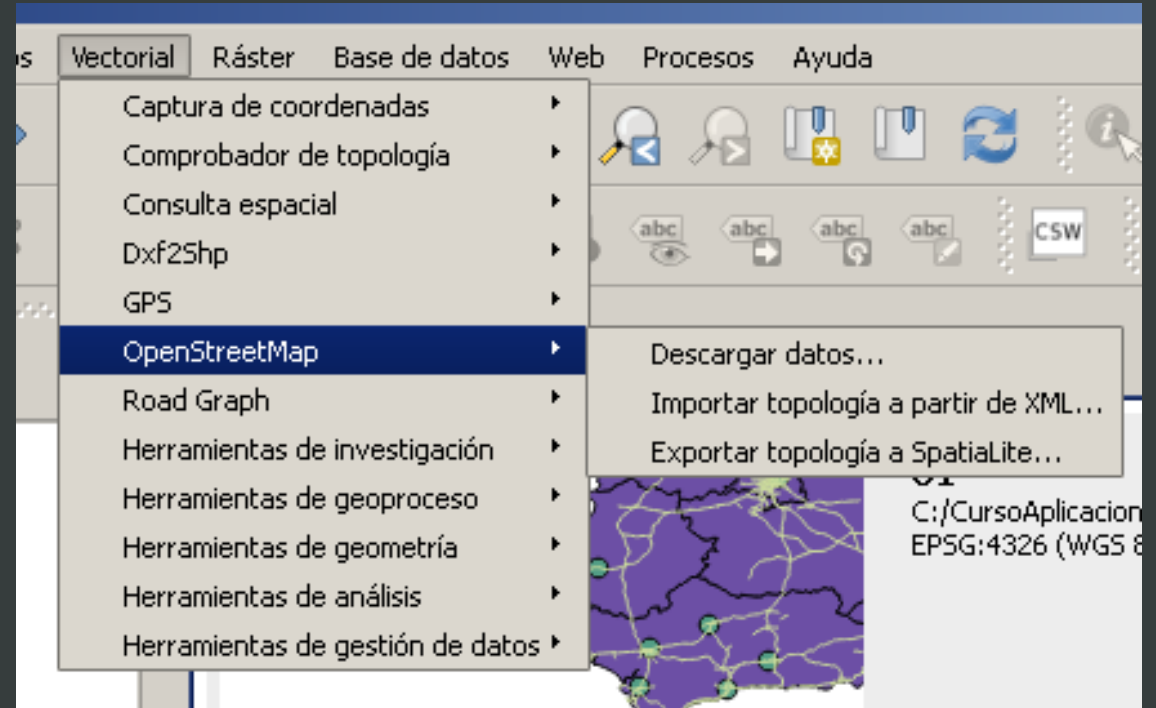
os Vectorial Ráster Base de datos Web Procesos Ayuda

Captura de coordenadas
Comprobador de topología
Consulta espacial
Dxf2Shp
GPS
OpenStreetMap
Road Graph
Herramientas de investigación
Herramientas de geoproceso
Herramientas de geometría
Herramientas de análisis
Herramientas de gestión de datos

Descargar datos...
Importar topología a partir de XML...
Exportar topología a SpatiaLite...

abc abc abc abc CSW

C:/CursoAplicacion
EPSG:4326 (WGS 8